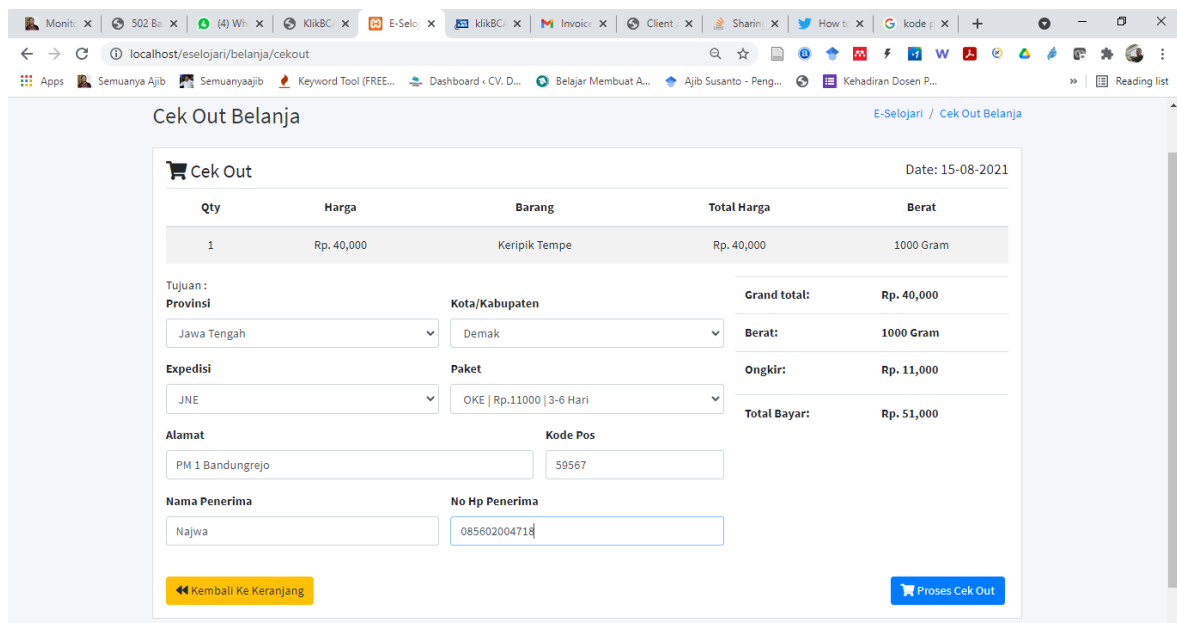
Monit | 502 Ba | (4) Wh | KlikBC | E-Selo | klikBC | Invoice | Client | Sharin | How t | kode p

localhost/eselojari/belanja/cekout

Apps | Semuanya Ajib | Semuanyaajib | Keyword Tool (FREE... | Dashboard ‹ CV. D... | Belajar Membuat A... | Ajib Susanto - Peng... | Kehadiran Dosen P... | Reading list

Cek Out Belanja

E-Selojari / Cek Out Belanja

Cek Out

Date: 15-08-2021

| Qty | Harga | Barang | Total Harga | Berat |
|---|---|---|---|---|
| 1 | Rp. 40,000 | Keripik Tempe | Rp. 40,000 | 1000 Gram |

Tujuan :

Provinsi
Jawa Tengah

Kota/Kabupaten
Demak

Expedisi
JNE

Paket
OKE | Rp.11000 | 3-6 Hari

Alamat
PM 1 Bandungrejo

Kode Pos
59567

Nama Penerima
Najwa

No Hp Penerima
085602004718

| Grand total: | Rp. 40,000 |
|---|---|
| Berat: | 1000 Gram |
| Ongkir: | Rp. 11,000 |
| Total Bayar: | Rp. 51,000 |

Kembali Ke Keranjang

Proses Cek Out